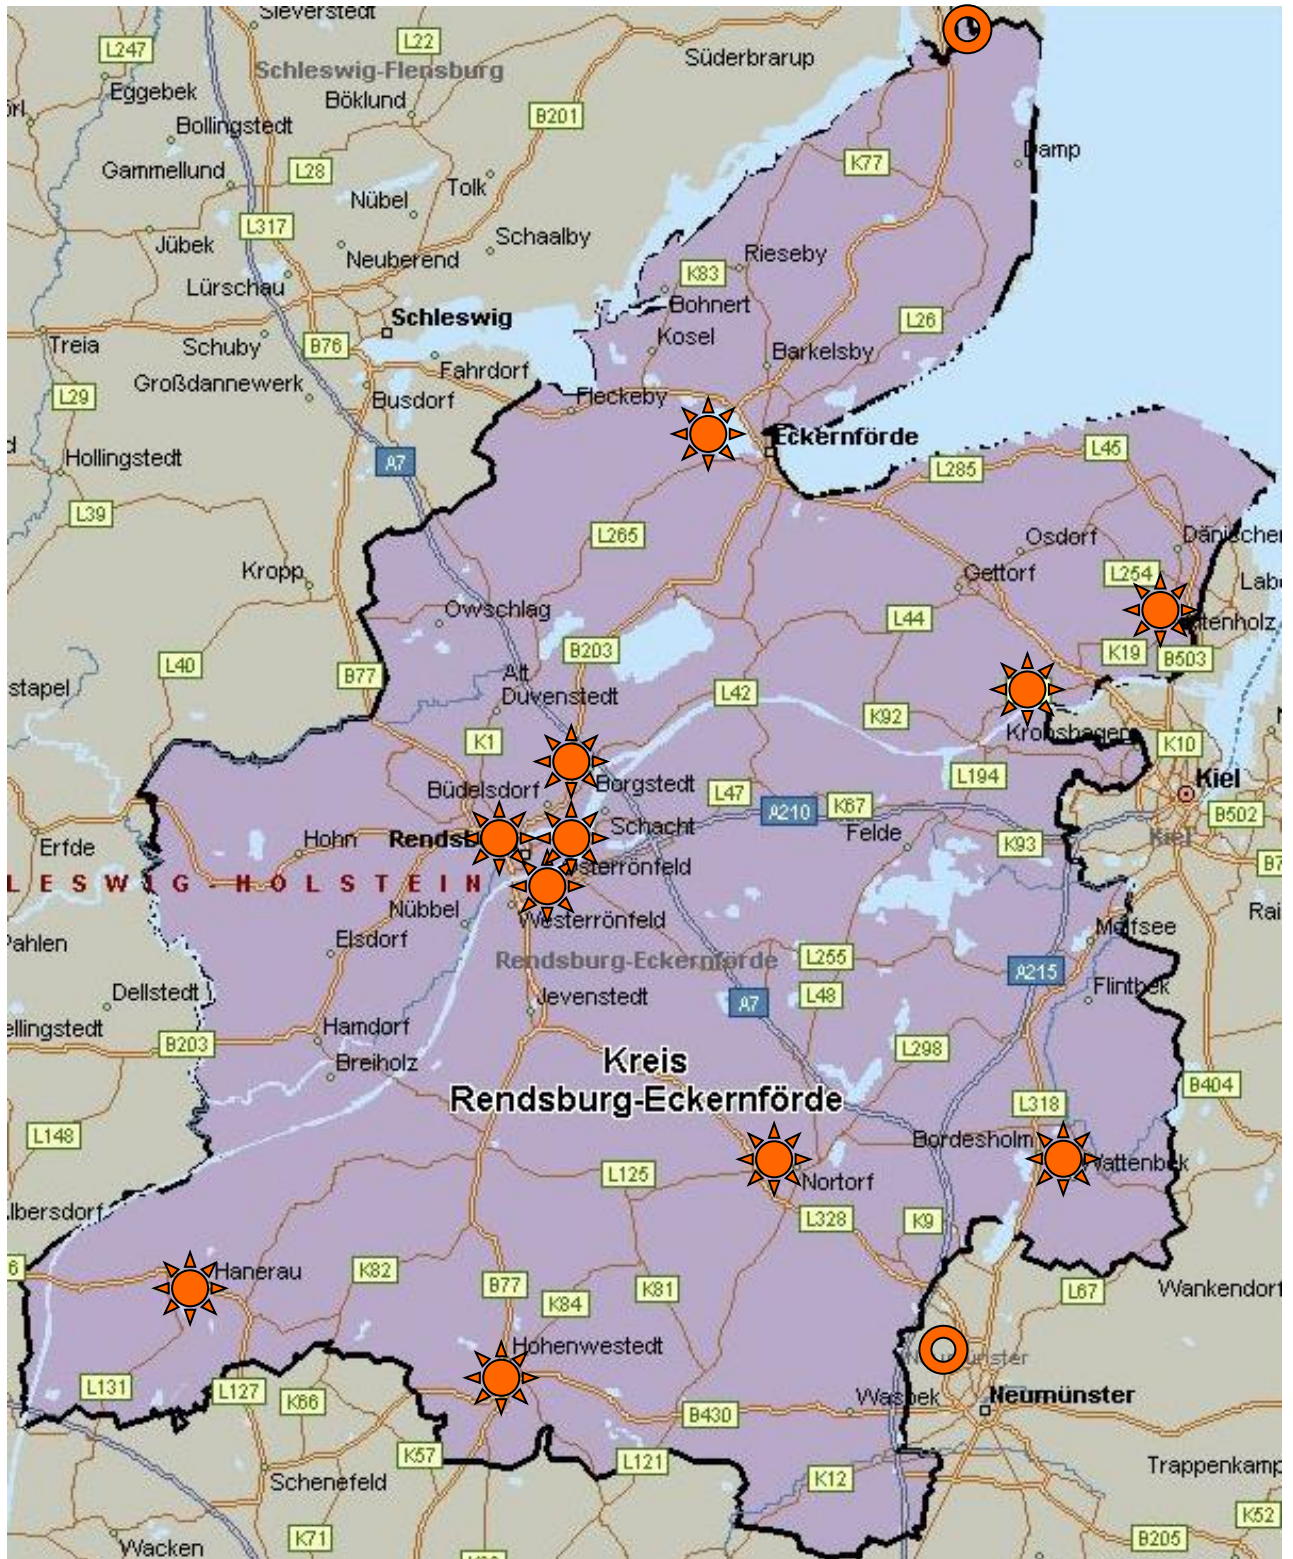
Sieverstedt
L247
L22
Schleswig-Flensburg
Süderbrarup
Eggebek
Böklund
B201
Bollingstedt
Damp
K77
Gammellund
L28
Tolk
Nübel
L317
Schaalby
Jübek
Neuberend
Rieseby
K83
Lürschau
Bohnert
Schleswig
L26
Treia
Schuby
B76
Kosel
Barkelsby
Großdannewerk
Fahrdorf
L29
Busdorf
Fleckeby
Eckernförde
L45
A7
Hollingstedt
L285
L39
L265
Osdorf
Dänischen
Kropp
Gettorf
L254
Owschlag
L44
Altenholz
B203
K19
B503
L40
B77
Alt Duvenstedt
stapel
L42
K92
Kronshagen
K1
K10
Kiel
Büdelsdorf
Borgstedt
L47
L194
Schacht
A210
K67
B502
Erfde
Hohn
Rendsb
Felde
K93
Kiel
Osterrönfeld
SCHLESWIG-HOLSTEIN
Nübbel
Westerrönfeld
Molfsee
Pahlen
Elsdorf
Rendsburg-Eckernförde
L255
A215
Dellstedt
Jevenstedt
Flintbek
A7
L48
ellingstedt
Hamdorf
B203
L298
Kreis Rendsburg-Eckernförde
Breiholz
B404
L148
L318
Bordesholm
Wattenbek
L125
Nortorf
lbersdorf
L328
K9
Hanerau
K82
B77
K81
Wankendorf
K84
L67
Hohenwestedt
Neumünster
L131
L127
K66
Wasbek
Neumünster
B430
K57
L121
Schenefeld
Trappenkamp
K12
K71
Wacken
B205
K52